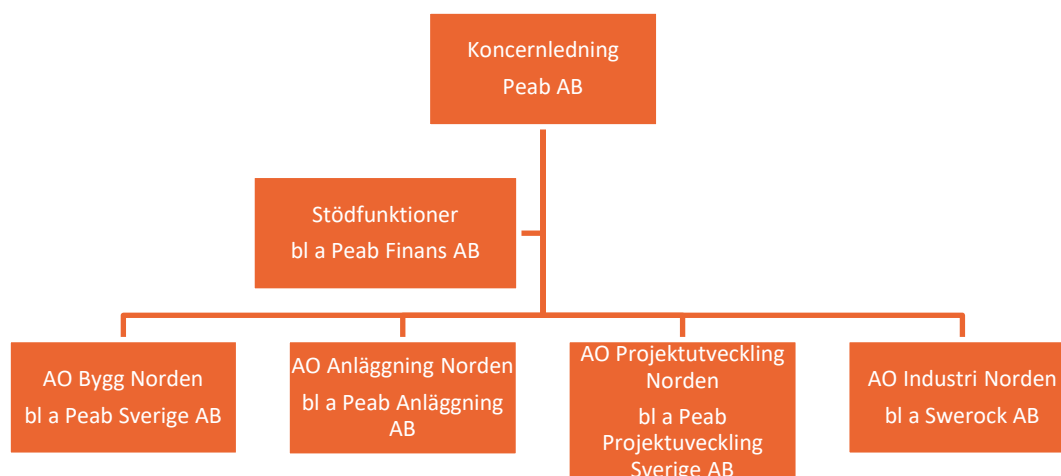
Koncernledning
Peab AB

Stödfunktioner
bl a Peab Finans AB

AO Bygg Norden
bl a Peab Sverige AB

AO Anläggning Norden
bl a Peab Anläggning AB

AO Projektutveckling Norden
bl a Peab Projektuveckling Sverige AB

AO Industri Norden
bl a Swerock AB